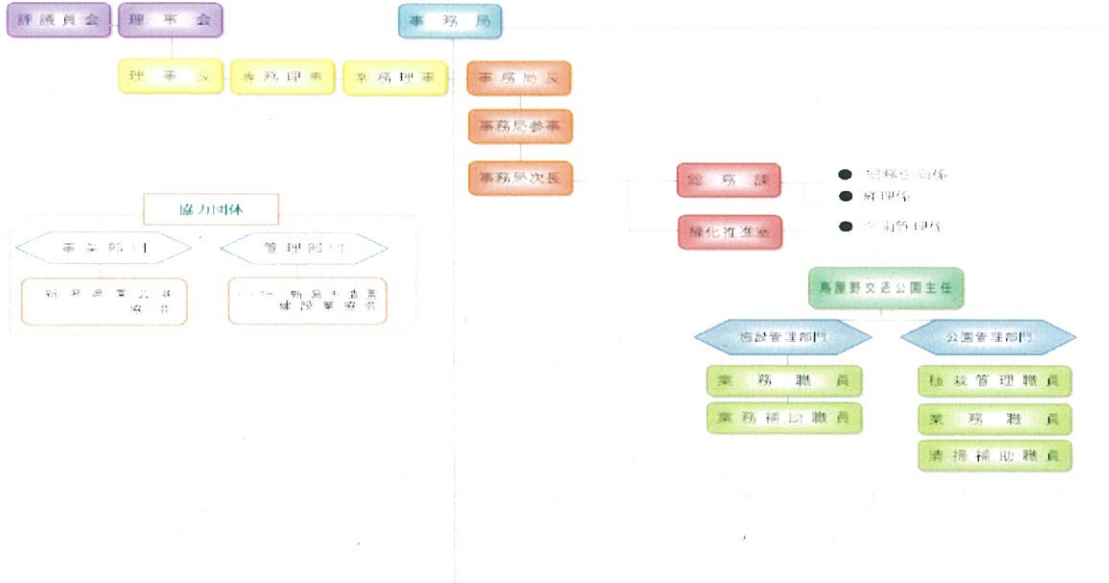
評議員会
理事会
事務局
理事長
常務理事
業務理事
事務局長
事務局参事
事務局次長
総務課
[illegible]
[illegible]
緑化推進係
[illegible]
協力団体
事業部門
管理部門
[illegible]
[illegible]
鳥屋野交通公園主任
施設管理部門
公園管理部門
業務職員
業務補助職員
植栽管理職員
業務職員
清掃補助職員